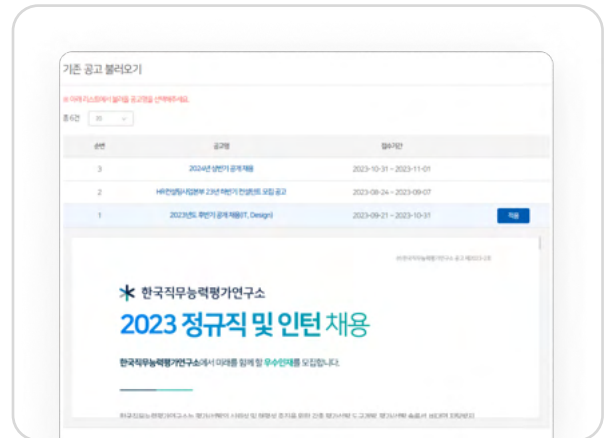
기존 공고 불러오기

※ 아래 리스트에서 불러올 공고명을 선택해주세요.

총 6건 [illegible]

| 순번 | 공고명 | 접수기간 | |
|---|---|---|---|
| 3 | 2024년 상반기 공개 채용 | 2023-10-31 ~ 2023-11-01 | |
| 2 | HR컨설팅사업본부 23년 하반기 컨설턴트 모집 공고 | 2023-08-24 ~ 2023-09-07 | |
| 1 | 2023년도 하반기 공개채용(IT, Design) | 2023-09-21 ~ 2023-10-31 | 적용 |

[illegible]

한국직무능력평가연구소

2023 정규직 및 인턴 채용

한국직무능력평가연구소에서 미래를 함께 할 우수인재를 모집합니다.

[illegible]